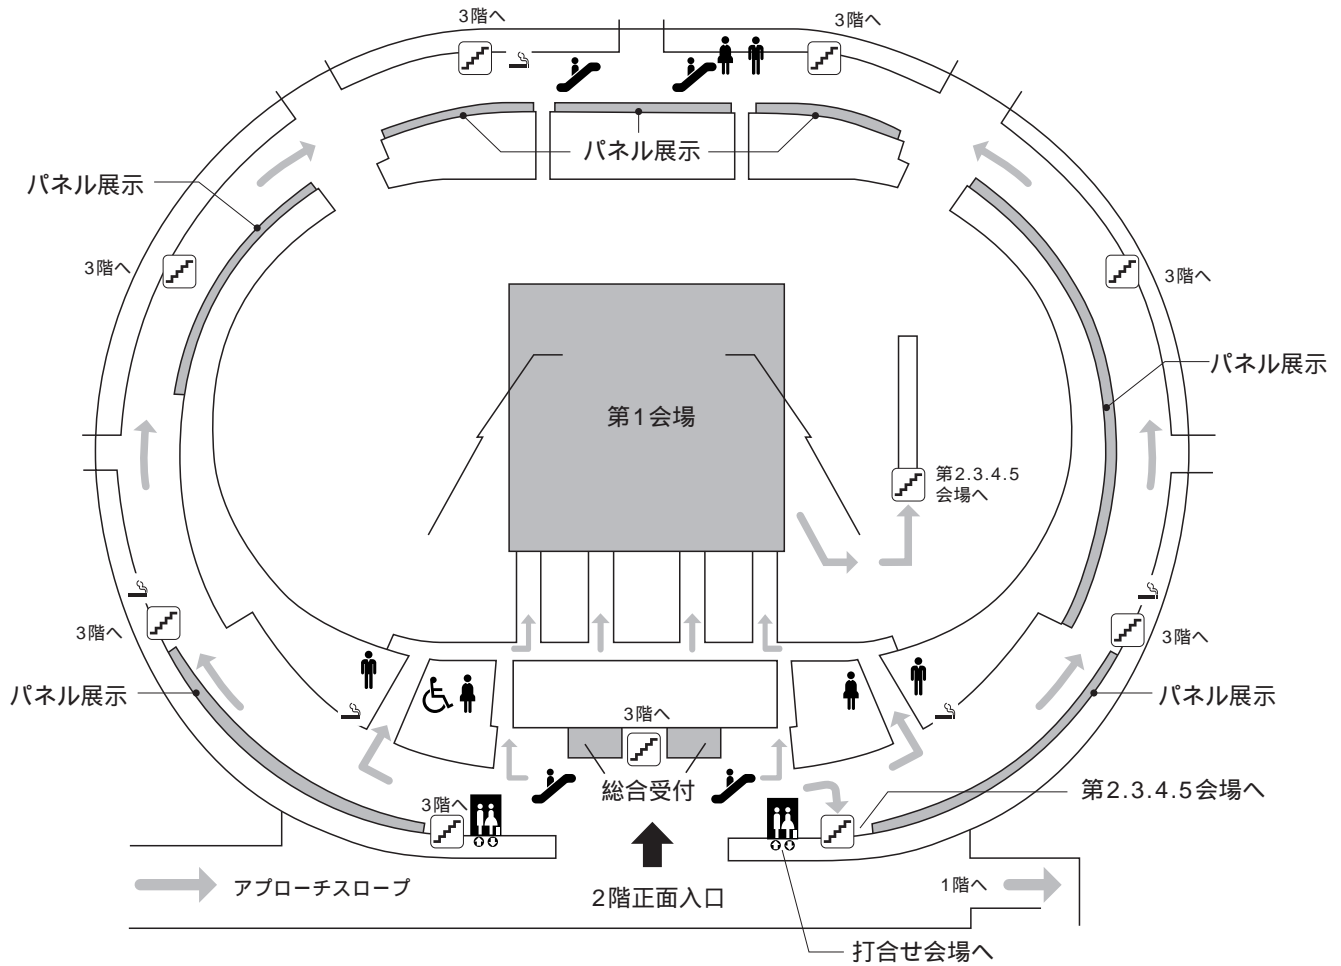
3階へ

3階へ

パネル展示

パネル展示

3階へ

3階へ

第1会場

パネル展示

第2.3.4.5
会場へ

3階へ

3階へ

パネル展示

パネル展示

3階へ

総合受付

第2.3.4.5会場へ

3階へ

アプローチスロープ

2階正面入口

1階へ

打合せ会場へ